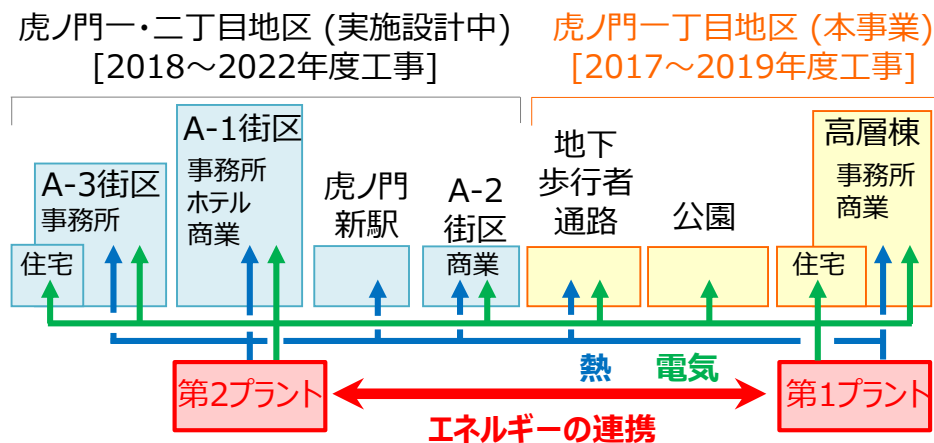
虎ノ門一・二丁目地区 (実施設計中)
[2018～2022年度工事]

虎ノ門一丁目地区 (本事業)
[2017～2019年度工事]

A-1街区
事務所
ホテル
商業

A-3街区
事務所

住宅

虎ノ門
新駅

A-2
街区
商業

地下
歩行者
通路

公園

高層棟
事務所
商業

住宅

熱

電気

第2プラント

第1プラント

エネルギーの連携